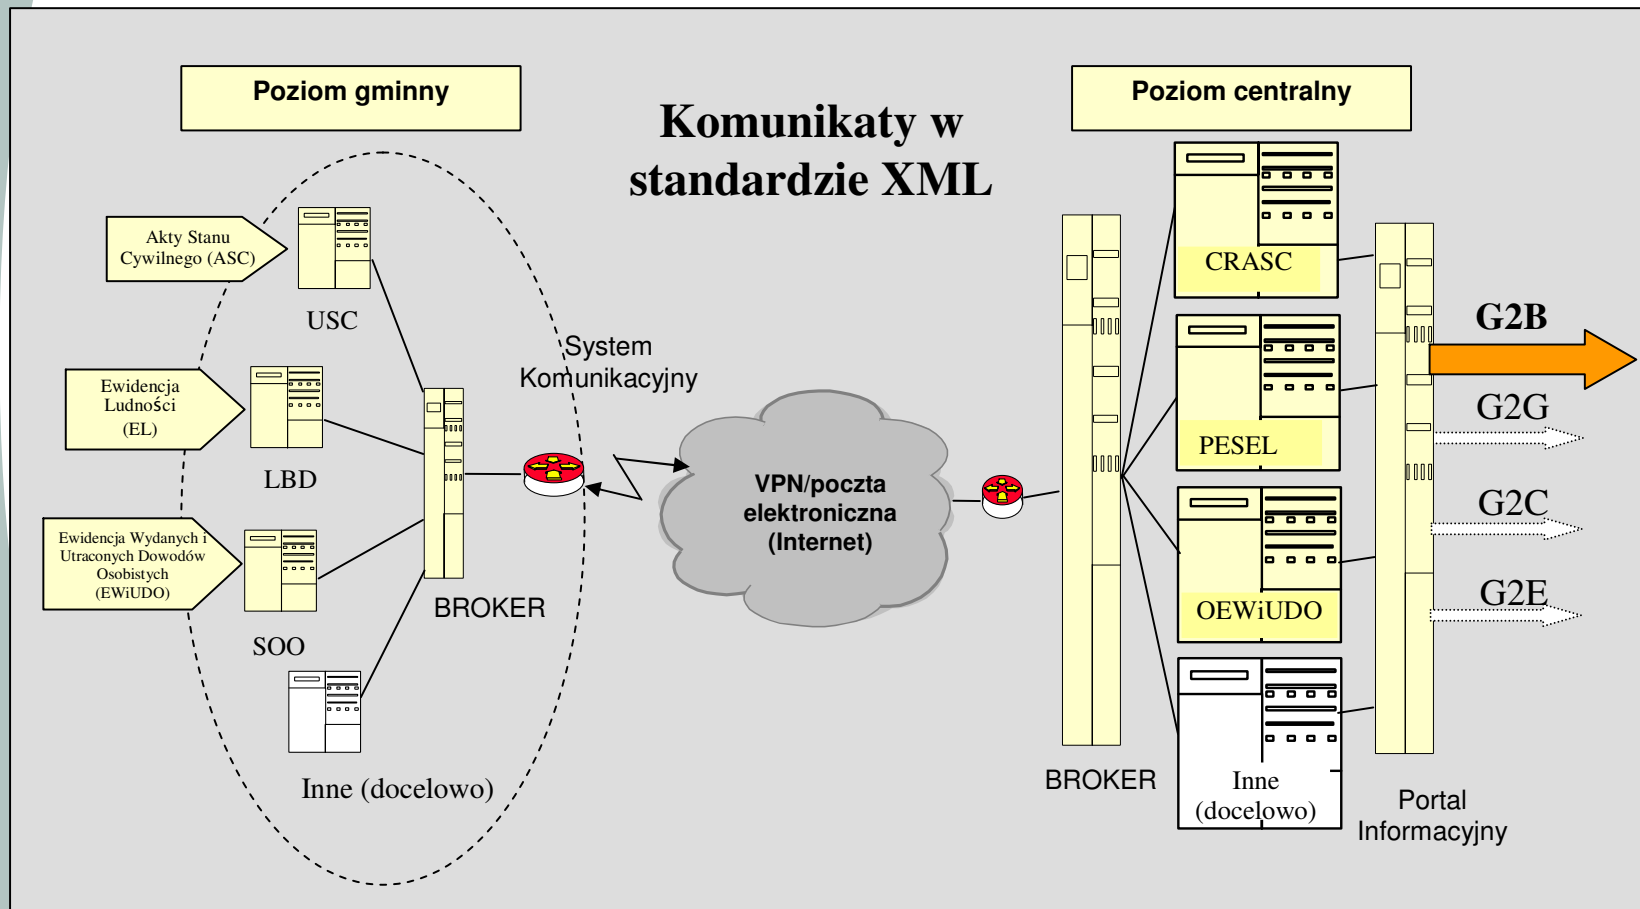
Poziom gminny

Komunikaty w standardzie XML

Poziom centralny

Akty Stanu Cywilnego (ASC)

USC

Ewidencja Ludności (EL)

LBD

Ewidencja Wydanych i Utraconych Dowodów Osobistych (EWiUDO)

SOO

Inne (docelowo)

BROKER

System Komunikacyjny

VPN/poczta elektroniczna (Internet)

BROKER

CRASC

PESEL

OEWiUDO

Inne (docelowo)

Portal Informacyjny

G2B

G2G

G2C

G2E